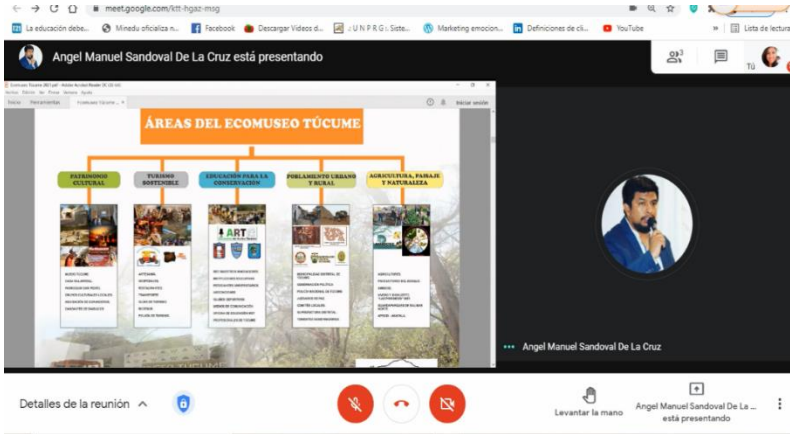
meet.google.com/ktt-hgaz-msg

La educación debe... Minedu oficializa n... Facebook Descargar Videos d... U N P R G | Siste... Marketing emocion... Definiciones de cli... YouTube Lista de lectura

Angel Manuel Sandoval De La Cruz está presentando

3

Tú

Iniciar sesión

ÁREAS DEL ECOMUSEO TÚCUME

PATRIMONIO CULTURAL

TURISMO SOSTENIBLE

EDUCACIÓN PARA LA CONSERVACIÓN

POBLAMIENTO URBANO Y RURAL

AGRICULTURA, PAISAJE Y NATURALEZA

ART

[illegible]

Angel Manuel Sandoval De La Cruz

Detalles de la reunión

Levantar la mano

Angel Manuel Sandoval De La ... está presentando